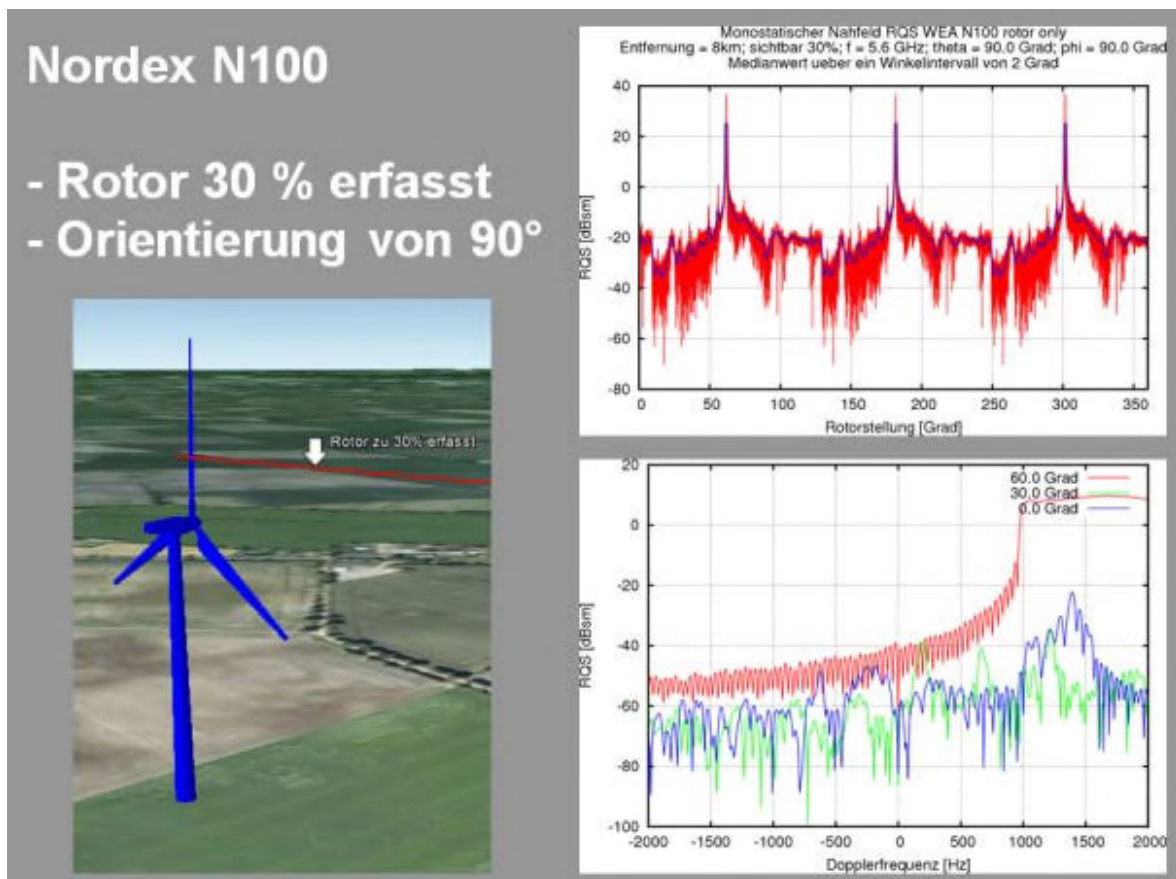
Nordex N100

- Rotor 30 % erfasst
- Orientierung von 90°

Rotor zu 30% erfasst

Monostatischer Nahfeld RQS WEA N100 rotor only
Entfernung = 8km; sichtbar 30%; f = 5.6 GHz; theta = 90.0 Grad; phi = 90.0 Grad
Medianwert ueber ein Winkelintervall von 2 Grad

40
20
0
-20
-40
-60
-80
RQS [dBsm]
0 50 100 150 200 250 300 350
Rotorstellung [Grad]

60.0 Grad
30.0 Grad
0.0 Grad
20
0
-20
-40
-60
-80
-100
RQS [dBsm]
-2000 -1500 -1000 -500 0 500 1000 1500 2000
Dopplerfrequenz [Hz]